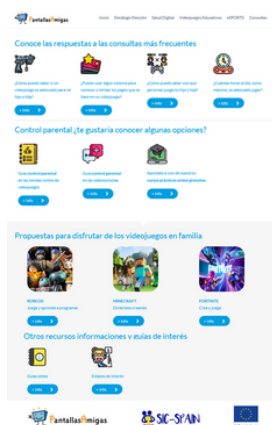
PantallasAmigas

Inicio Decálogo Elección Salud Digital Videojuegos Educativos APORTE Consultas

Conoce las respuestas a las consultas más frecuentes

¿Cómo puedo saber si un videojuego es adecuado para la edad de mi hijo o hija?

+ info

¿Puede haber algún sistema para conocer o limitar los juegos que se bajan en un videojuego?

+ info

¿Cómo puedo saber con qué personas juega mi hijo o hija?

+ info

¿Cuántas horas al día, como máximo, es adecuado jugar?

+ info

Control parental ¿te gustaría conocer algunas opciones?

Guía control parental en las tiendas online de videojuegos

+ info

Guía control parental en las videoconsolas

+ info

Aprende a uno de nuestros cursos prácticos online gratuitos

+ info

Propuestas para disfrutar de los videojuegos en familia

ROBLOX
Juega y aprende a programar

+ info

MINECRAFT
Diversión creativa

+ info

FORTNITE
Cómo jugar

+ info

Otros recursos informaciones y guías de interés

Guías útiles

+ info

Enlaces de interés

+ info

PantallasAmigas

SIC-SPAIN